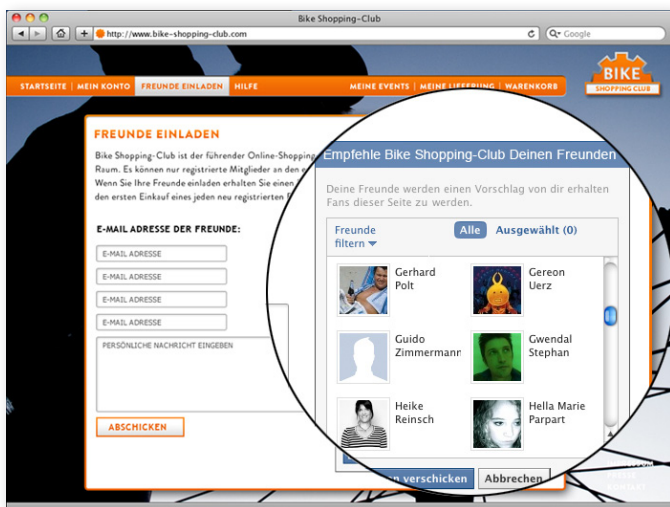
Bike Shopping-Club

http://www.bike-shopping-club.com

Google

STARTSEITE | MEIN KONTO | FREUNDE EINLADEN | HILFE

MEINE EVENTS | MEINE LIEFERUNG | WARENKORB

BIKE
SHOPPING CLUB

FREUNDE EINLADEN

Bike Shopping-Club ist der führender Online-Shopping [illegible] Raum. Es können nur registrierte Mitglieder an den e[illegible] Wenn Sie Ihre Freunde einladen erhalten Sie einen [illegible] den ersten Einkauf eines jeden neu registrierten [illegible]

E-MAIL ADRESSE DER FREUNDE:

E-MAIL ADRESSE

E-MAIL ADRESSE

E-MAIL ADRESSE

E-MAIL ADRESSE

PERSÖNLICHE NACHRICHT EINGEBEN

ABSCHICKEN

Empfehle Bike Shopping-Club Deinen Freunden

Deine Freunde werden einen Vorschlag von dir erhalten Fans dieser Seite zu werden.

Freunde filtern

Alle

Ausgewählt (0)

Gerhard Polt

Gereon Uerz

Guido Zimmermann

Gwendal Stephan

Heike Reinsch

Hella Marie Parpart

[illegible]n verschicken

Abbrechen